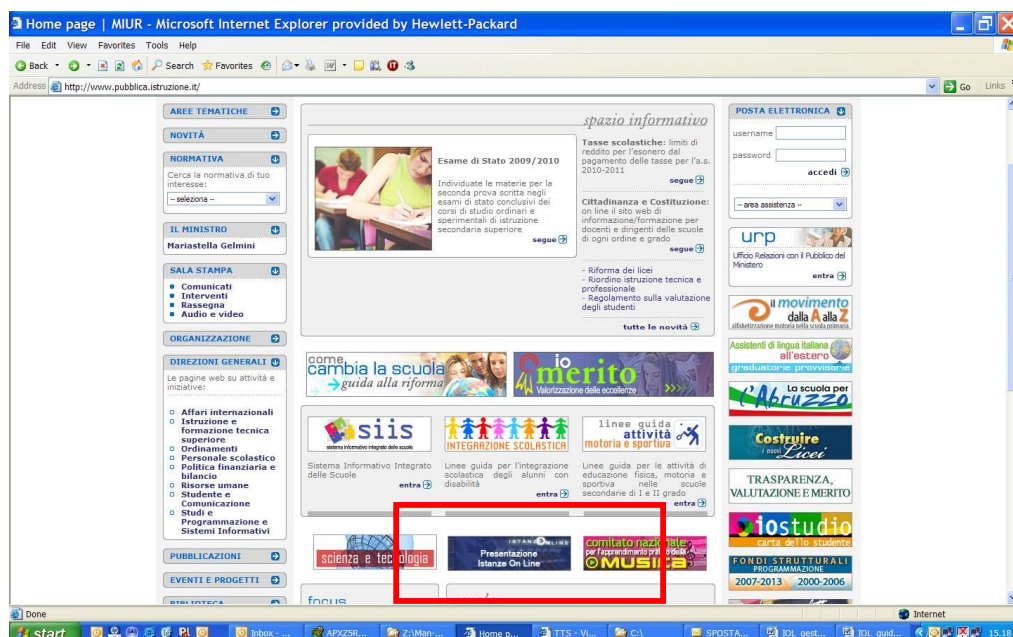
Home page | MIUR - Microsoft Internet Explorer provided by Hewlett-Packard

File Edit View Favorites Tools Help

Back Search Favorites

Address http://www.pubblica.istruzione.it/

Go Links

AREE TEMATICHE

NOVITÀ

NORMATIVA

Cerca la normativa di tuo interesse:

-- seleziona --

IL MINISTRO

Mariastella Gelmini

SALA STAMPA

• Comunicati
• Interventi
• Rassegna
• Audio e video

ORGANIZZAZIONE

DIREZIONI GENERALI

Le pagine web su attività e iniziative:

○ Affari internazionali
○ Istruzione e formazione tecnica superiore
○ Ordinamenti
○ Personale scolastico
○ Politica finanziaria e bilancio
○ Risorse umane
○ Studente e Comunicazione
○ Studi e Programmazione e Sistemi Informativi

PUBBLICAZIONI

EVENTI E PROGETTI

BIBLIOTECA

spazio informativo

Esame di Stato 2009/2010

Individuate le materie per la seconda prova scritta negli esami di stato conclusivi dei corsi di studio ordinari e sperimentali di istruzione secondaria superiore

segue

Tasse scolastiche: limiti di reddito per l'esonero dal pagamento delle tasse per l'a.s. 2010-2011

segue

Cittadinanza e Costituzione: on line il sito web di informazione/formazione per docenti e dirigenti delle scuole di ogni ordine e grado

segue

- Riforma dei licei
- Riordino istruzione tecnica e professionale
- Regolamento sulla valutazione degli studenti

tutte le novità

come cambia la scuola guida alla riforma

io merito Valorizzazione delle eccellenze

siis sistema informativo integrato delle scuole

Sistema Informativo Integrato delle Scuole

entra

INTEGRAZIONE SCOLASTICA

Linee guida per l'integrazione scolastica degli alunni con disabilità

entra

linee guida attività motoria e sportiva

Linee guida per le attività di educazione fisica, motoria e sportiva nelle scuole secondarie di I e II grado

entra

scienza e tecnologia

ISTANZE ONLINE Presentazione Istanze On Line

comitato nazionale per l'apprendimento pratico della MUSICA

focus

POSTA ELETTRONICA

username

password

accedi

-- area assistenza --

urp Ufficio Relazioni con il Pubblico del Ministero

entra

il movimento dalla A alla Z

Assistenti di lingua italiana all'estero graduatorie provvisorie

La scuola per L'Abruzzo

Costruire i nuovi Licei

TRASPARENZA, VALUTAZIONE E MERITO

iostudio carta dello studente

FONDI STRUTTURALI PROGRAMMAZIONE 2007-2013 2000-2006

Done

Internet

start Inbox - ... APXZ5R... Z:\Man-... Home p... TTS - Vi... C:\ SPOSTA... IOL gest... IOL guid... 15.18